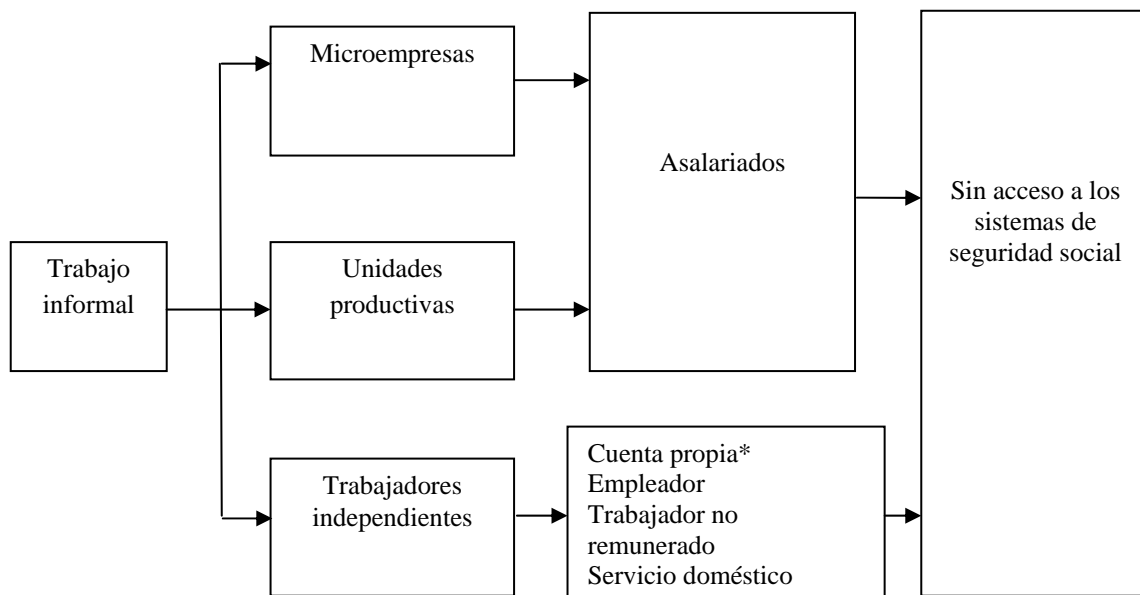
Trabajo informal

Microempresas

Unidades productivas

Trabajadores independientes

Asalariados

Cuenta propia*
Empleador
Trabajador no remunerado
Servicio doméstico

Sin acceso a los sistemas de seguridad social